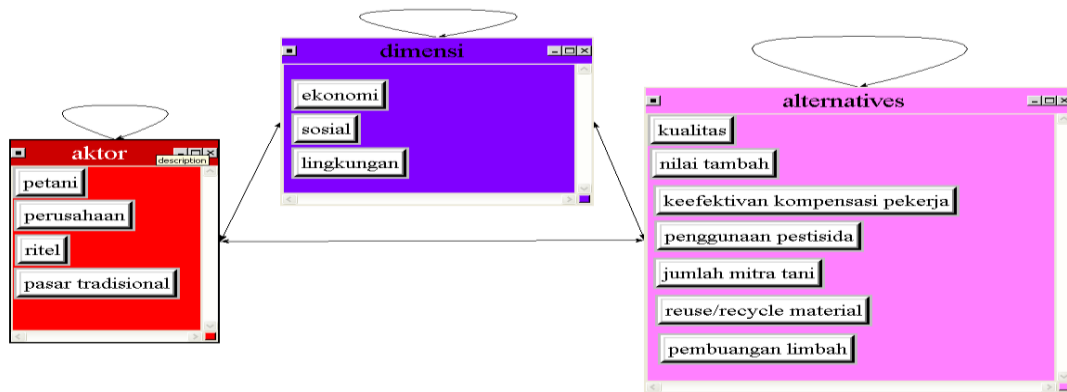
dimensi

ekonomi

sosial

lingkungan

aktor

description

petani

perusahaan

ritel

pasar tradisional

alternatives

kualitas

nilai tambah

keefektivan kompensasi pekerja

penggunaan pestisida

jumlah mitra tani

reuse/recycle material

pembuangan limbah